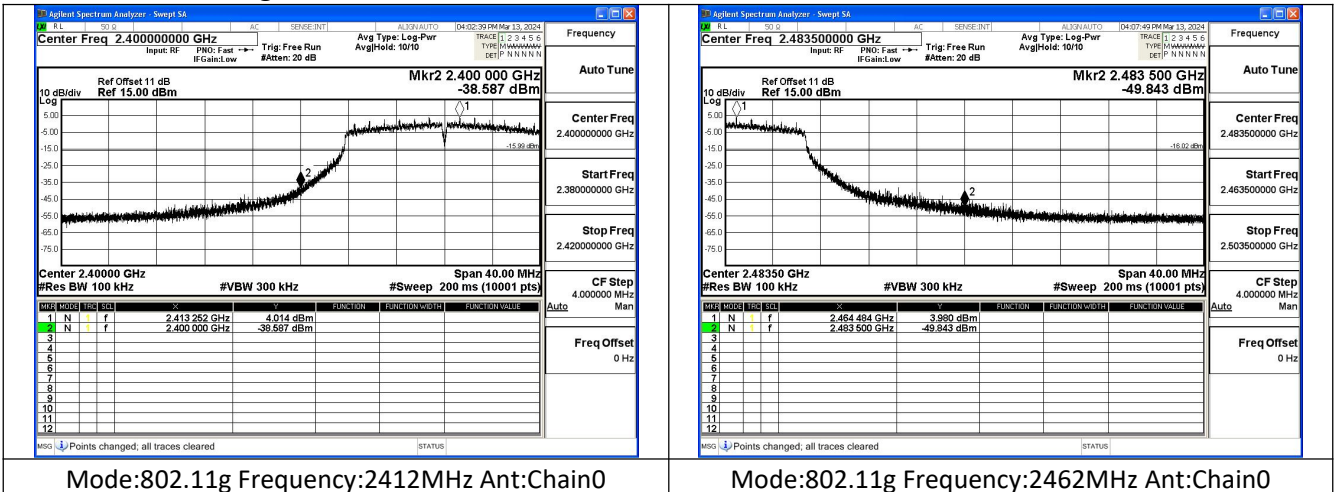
Agilent Spectrum Analyzer - Swept SA
RL 50 Ω AC SENSE:INT ALIGN AUTO 04:02:39 PM Mar 13, 2024
Center Freq 2.400000000 GHz
Input: RF PNO: Fast IFGain:Low Trig: Free Run #Atten: 20 dB
Avg Type: Log-Pwr Avg|Hold: 10/10
TRACE 1 2 3 4 5 6 TYPE MWWWWW DET P N N N N N
Frequency
Ref Offset 11 dB
10 dB/div Ref 15.00 dBm
Mkr2 2.400 000 GHz
-38.587 dBm
Log
5.00
-5.00
-15.0
-25.0
-35.0
-45.0
-55.0
-65.0
-75.0
-15.99 dBm
1
2
Center 2.40000 GHz
#Res BW 100 kHz
#VBW 300 kHz
Span 40.00 MHz
#Sweep 200 ms (10001 pts)

| MKR | MODE | TRC | SCL | X | Y | FUNCTION | FUNCTION WIDTH | FUNCTION VALUE |
|---|---|---|---|---|---|---|---|---|
| 1 | N | 1 | f | 2.413 252 GHz | 4.014 dBm | | | |
| 2 | N | 1 | f | 2.400 000 GHz | -38.587 dBm | | | |
| 3 | | | | | | | | |
| 4 | | | | | | | | |
| 5 | | | | | | | | |
| 6 | | | | | | | | |
| 7 | | | | | | | | |
| 8 | | | | | | | | |
| 9 | | | | | | | | |
| 10 | | | | | | | | |
| 11 | | | | | | | | |
| 12 | | | | | | | | |

Auto Tune
Center Freq
2.400000000 GHz
Start Freq
2.380000000 GHz
Stop Freq
2.420000000 GHz
CF Step
4.000000 MHz
Auto Man
Freq Offset
0 Hz
MSG Points changed; all traces cleared
STATUS

Agilent Spectrum Analyzer - Swept SA
RL 50 Ω AC SENSE:INT ALIGN AUTO 04:07:49 PM Mar 13, 2024
Center Freq 2.483500000 GHz
Input: RF PNO: Fast IFGain:Low Trig: Free Run #Atten: 20 dB
Avg Type: Log-Pwr Avg|Hold: 10/10
TRACE 1 2 3 4 5 6 TYPE MWWWWW DET P N N N N N
Frequency
Ref Offset 11 dB
10 dB/div Ref 15.00 dBm
Mkr2 2.483 500 GHz
-49.843 dBm
Log
5.00
-5.00
-15.0
-25.0
-35.0
-45.0
-55.0
-65.0
-75.0
-16.02 dBm
1
2
Center 2.48350 GHz
#Res BW 100 kHz
#VBW 300 kHz
Span 40.00 MHz
#Sweep 200 ms (10001 pts)

| MKR | MODE | TRC | SCL | X | Y | FUNCTION | FUNCTION WIDTH | FUNCTION VALUE |
|---|---|---|---|---|---|---|---|---|
| 1 | N | 1 | f | 2.464 484 GHz | 3.980 dBm | | | |
| 2 | N | 1 | f | 2.483 500 GHz | -49.843 dBm | | | |
| 3 | | | | | | | | |
| 4 | | | | | | | | |
| 5 | | | | | | | | |
| 6 | | | | | | | | |
| 7 | | | | | | | | |
| 8 | | | | | | | | |
| 9 | | | | | | | | |
| 10 | | | | | | | | |
| 11 | | | | | | | | |
| 12 | | | | | | | | |

Auto Tune
Center Freq
2.483500000 GHz
Start Freq
2.463500000 GHz
Stop Freq
2.503500000 GHz
CF Step
4.000000 MHz
Auto Man
Freq Offset
0 Hz
MSG Points changed; all traces cleared
STATUS

Mode:802.11g Frequency:2412MHz Ant:Chain0
Mode:802.11g Frequency:2462MHz Ant:Chain0